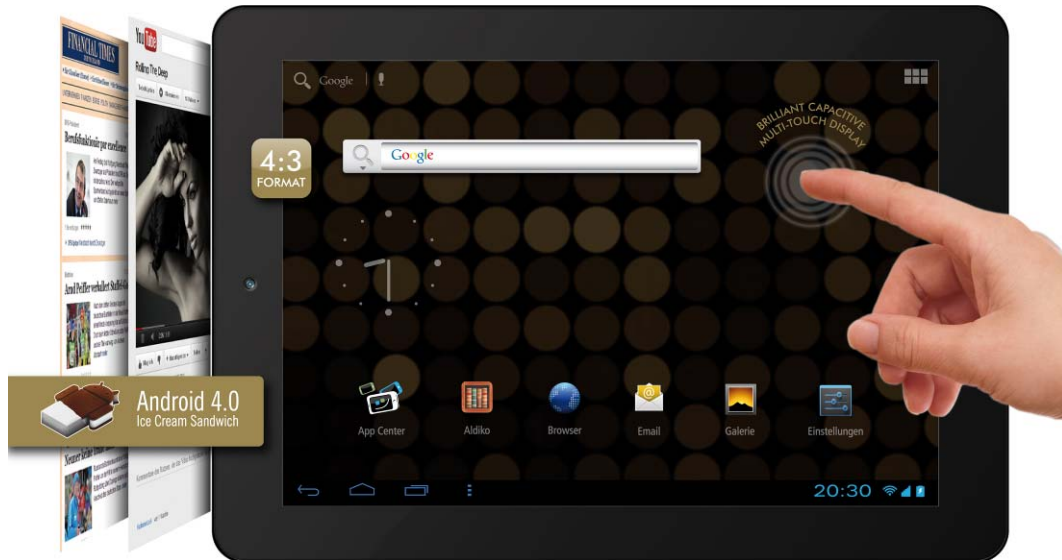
FINANCIAL TIMES

YouTube

Rolling In The Deep

Berufsfahrt par excellence

Arnd Peiffer verhilft Staffel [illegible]

4:3
FORMAT

Google

Google

BRILLIANT CAPACITIVE MULTI-TOUCH DISPLAY

Android 4.0
Ice Cream Sandwich

App Center

Aldiko

Browser

Email

Galerie

Einstellungen

20:30